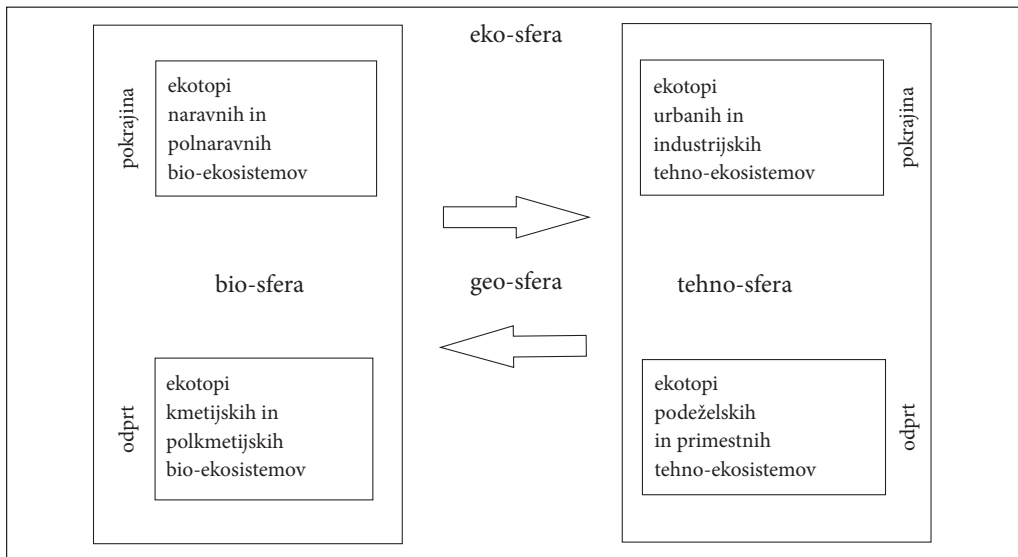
eko-sfera

pokrajina

ekotopi naravnih in polnaravnih bio-ekosistemov

bio-sfera

odprt

ekotopi kmetijskih in polkmetijskih bio-ekosistemov

geo-sfera

ekotopi urbanih in industrijskih tehno-ekosistemov

pokrajina

tehno-sfera

ekotopi podeželskih in primestnih tehno-ekosistemov

odprt